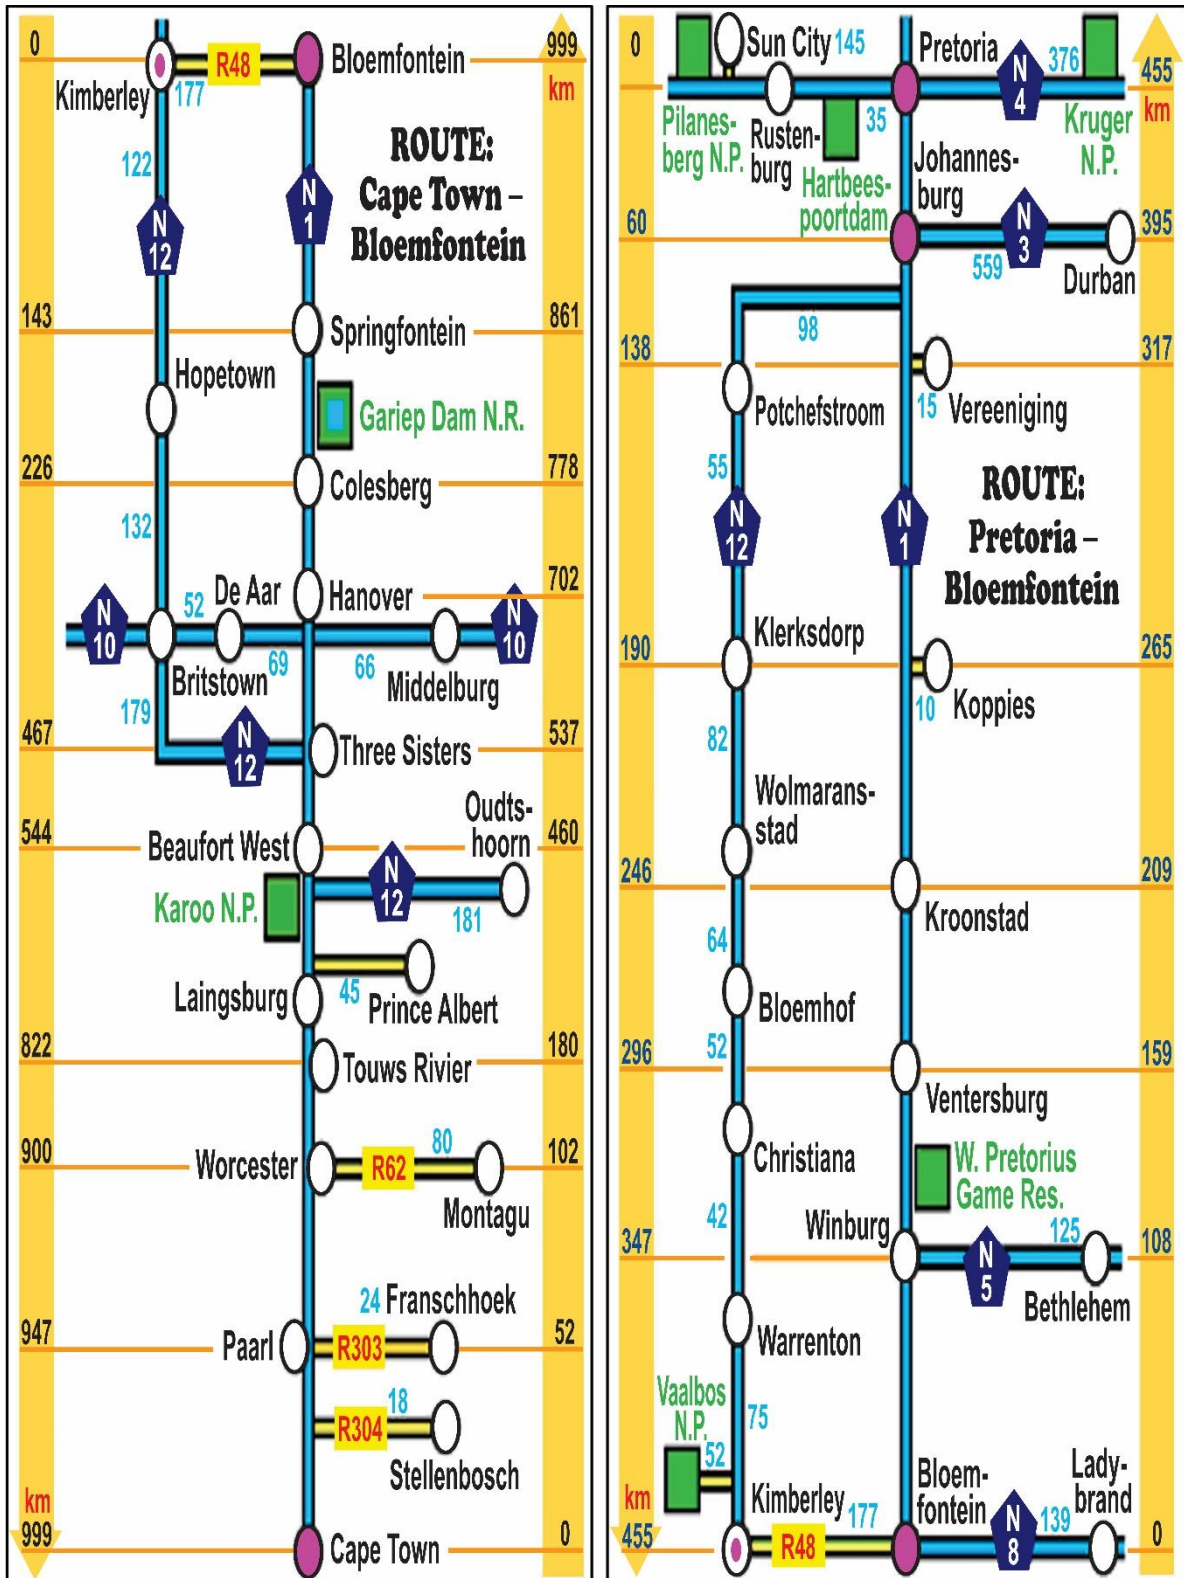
0
999
Kimberley
R48
177
Bloemfontein
km
ROUTE: Cape Town – Bloemfontein
122
N 12
N 1
143
Springfontein
861
Hopetown
Gariep Dam N.R.
226
Colesberg
778
132
De Aar
Hanover
702
N 10
52
N 10
Britstown
69
66
Middelburg
179
467
N 12
Three Sisters
537
Oudtshoorn
544
Beaufort West
460
N 12
Karoo N.P.
181
Laingsburg
45
Prince Albert
822
Touws Rivier
180
80
900
Worcester
R62
102
Montagu
24 Franschhoek
947
Paarl
R303
52
18
R304
Stellenbosch
km
999
Cape Town
0

0
Sun City 145
Pretoria
N 4
376
455
km
Pilanesberg N.P.
Rustenburg
35
Hartbeespoortdam
Johannesburg
Kruger N.P.
60
N 3
395
559
Durban
98
138
317
Potchefstroom
15 Vereeniging
55
ROUTE: Pretoria – Bloemfontein
N 12
N 1
Klerksdorp
190
265
10 Koppies
82
Wolmaransstad
246
209
Kroonstad
64
Bloemhof
296
52
159
Ventersburg
Christiana
W. Pretorius Game Res.
42
Winburg
125
347
108
N 5
Bethlehem
Warrenton
Vaalbos N.P.
75
52
km
455
Kimberley 177
R48
Bloemfontein
N 8
139
Ladybrand
0